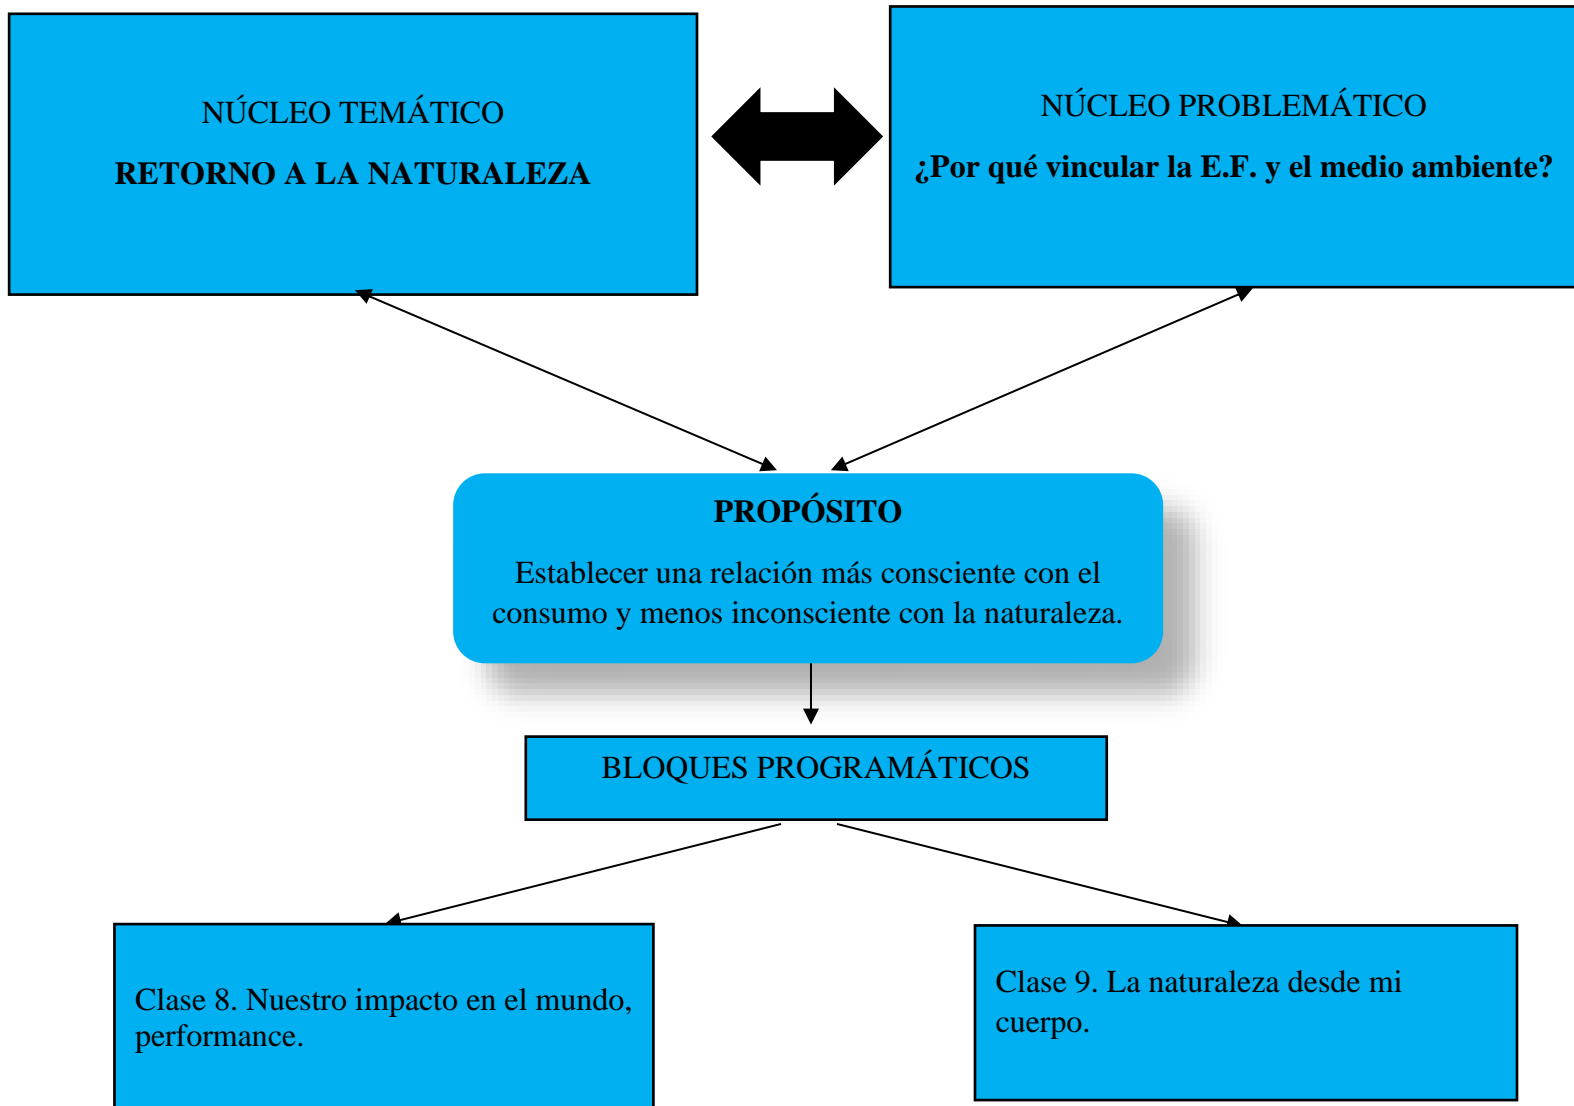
NÚCLEO TEMÁTICO

RETORNO A LA NATURALEZA

NÚCLEO PROBLEMÁTICO

¿Por qué vincular la E.F. y el medio ambiente?

PROPÓSITO

Establecer una relación más consciente con el consumo y menos inconsciente con la naturaleza.

BLOQUES PROGRAMÁTICOS

Clase 8. Nuestro impacto en el mundo, performance.

Clase 9. La naturaleza desde mi cuerpo.